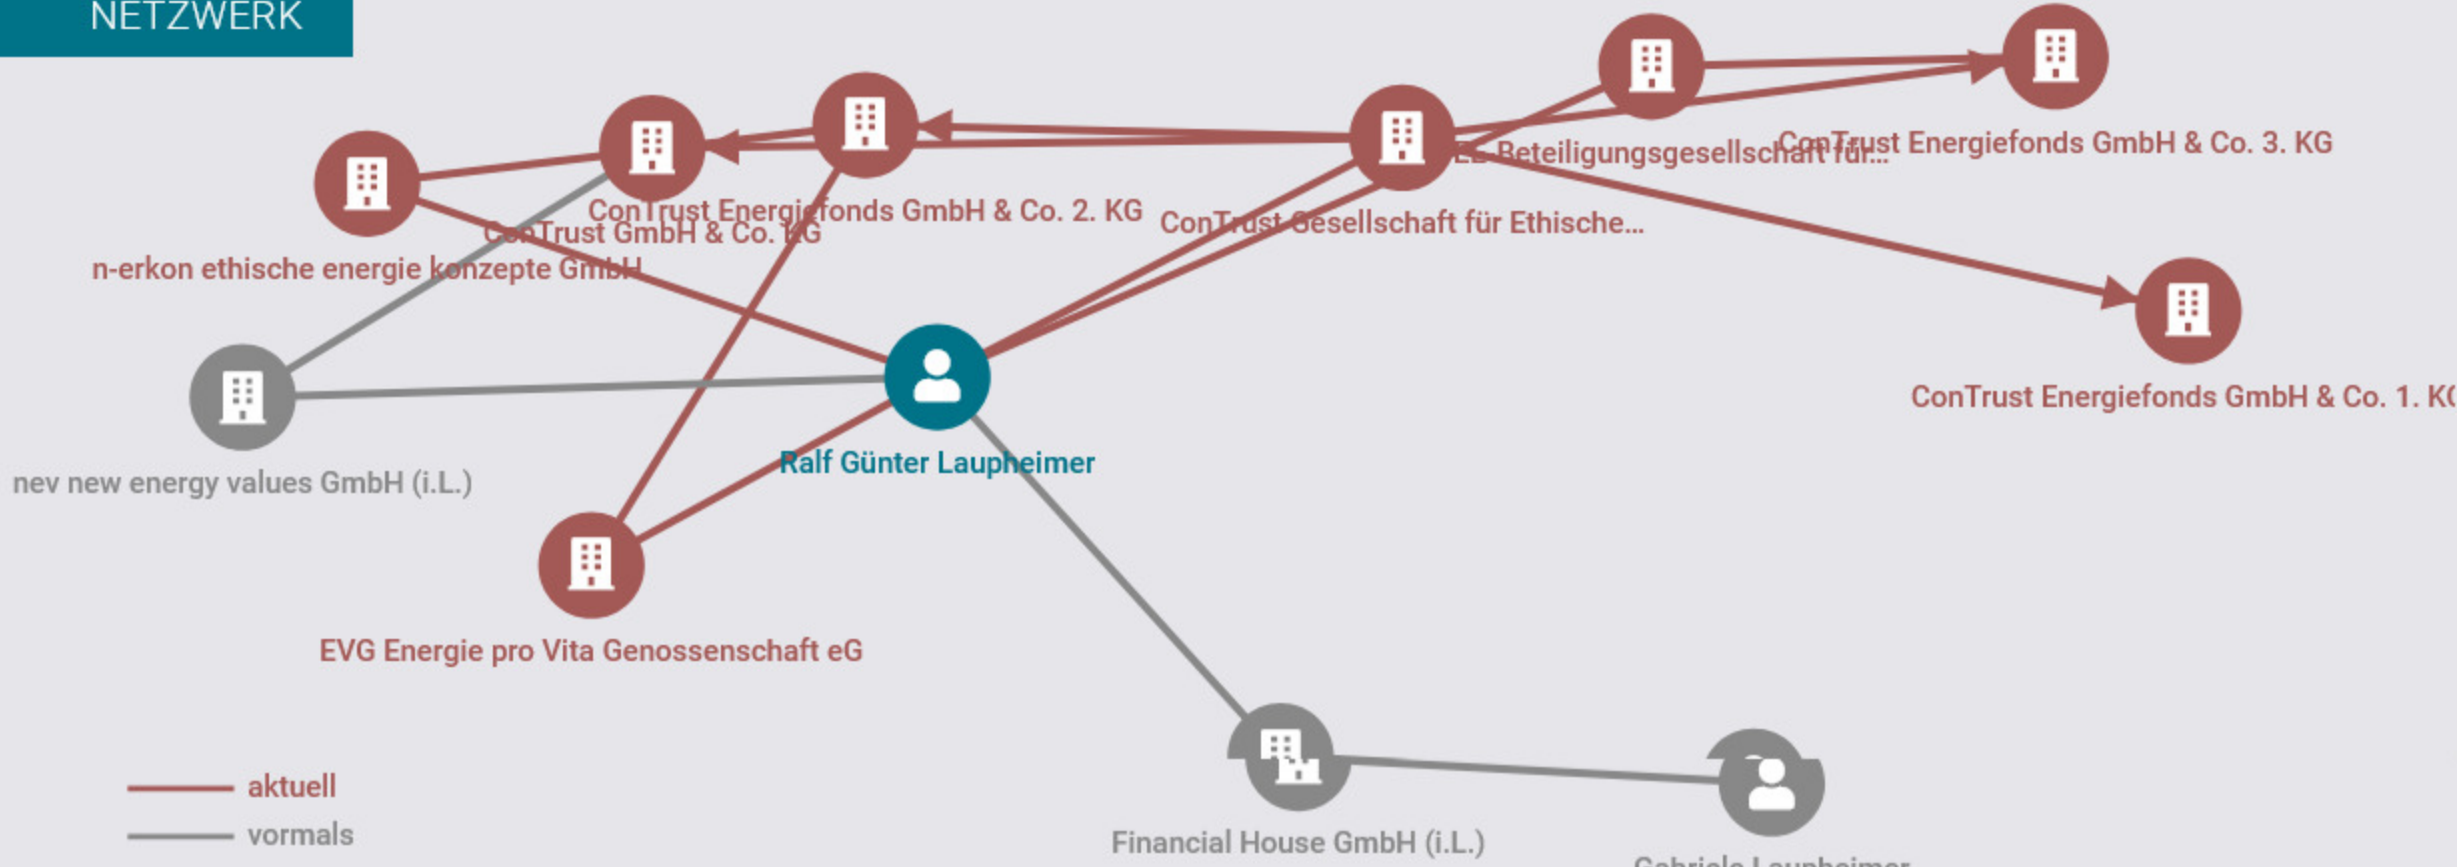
NETZWERK

ContTrust Energiefonds GmbH & Co. 3. KG

EE Beteiligungsgesellschaft für...

ContTrust Energiefonds GmbH & Co. 2. KG

ContTrust Gesellschaft für Ethische...

ContTrust GmbH & Co. KG

n-erkon ethische energie konzepte GmbH

ContTrust Energiefonds GmbH & Co. 1. K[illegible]

nev new energy values GmbH (i.L.)

Ralf Günter Laupheimer

EVG Energie pro Vita Genossenschaft eG

Financial House GmbH (i.L.)

Gabriele Laupheimer

aktuell
vormals